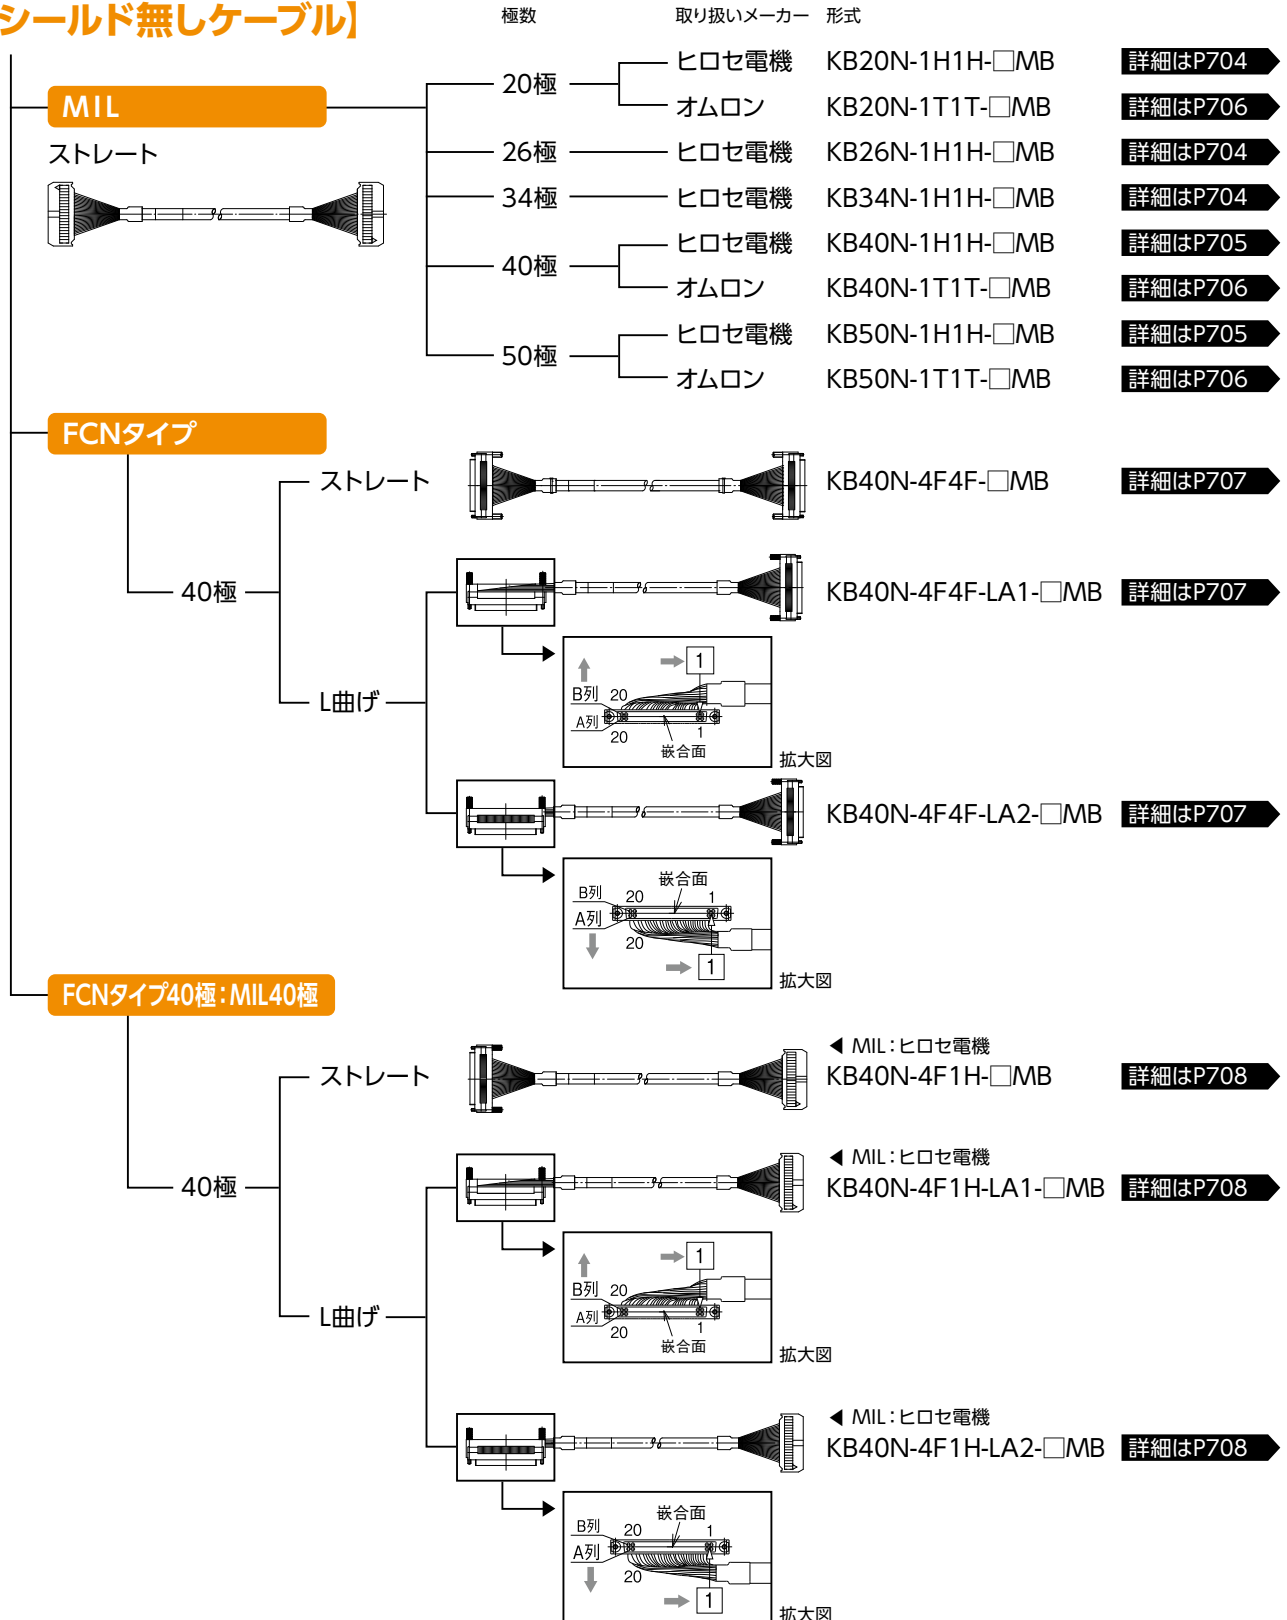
シールド無しケーブル】

極数　取り扱いメーカー　形式

MIL
ストレート

| 極数 | 取り扱いメーカー | 形式 | |
|---|---|---|---|
| 20極 | ヒロセ電機 | KB20N-1H1H-□MB | 詳細はP704 |
| | オムロン | KB20N-1T1T-□MB | 詳細はP706 |
| 26極 | ヒロセ電機 | KB26N-1H1H-□MB | 詳細はP704 |
| 34極 | ヒロセ電機 | KB34N-1H1H-□MB | 詳細はP704 |
| 40極 | ヒロセ電機 | KB40N-1H1H-□MB | 詳細はP705 |
| | オムロン | KB40N-1T1T-□MB | 詳細はP706 |
| 50極 | ヒロセ電機 | KB50N-1H1H-□MB | 詳細はP705 |
| | オムロン | KB50N-1T1T-□MB | 詳細はP706 |

FCNタイプ
40極
ストレート　KB40N-4F4F-□MB　詳細はP707
L曲げ
KB40N-4F4F-LA1-□MB　詳細はP707
B列 20 A列 20 1 1 嵌合面 拡大図
KB40N-4F4F-LA2-□MB　詳細はP707
嵌合面 B列 20 1 A列 20 1 拡大図

FCNタイプ40極：MIL40極
40極
ストレート
◀ MIL：ヒロセ電機
KB40N-4F1H-□MB　詳細はP708
L曲げ
◀ MIL：ヒロセ電機
KB40N-4F1H-LA1-□MB　詳細はP708
1 B列 20 A列 20 1 嵌合面 拡大図
◀ MIL：ヒロセ電機
KB40N-4F1H-LA2-□MB　詳細はP708
嵌合面 B列 20 1 A列 20 1 拡大図